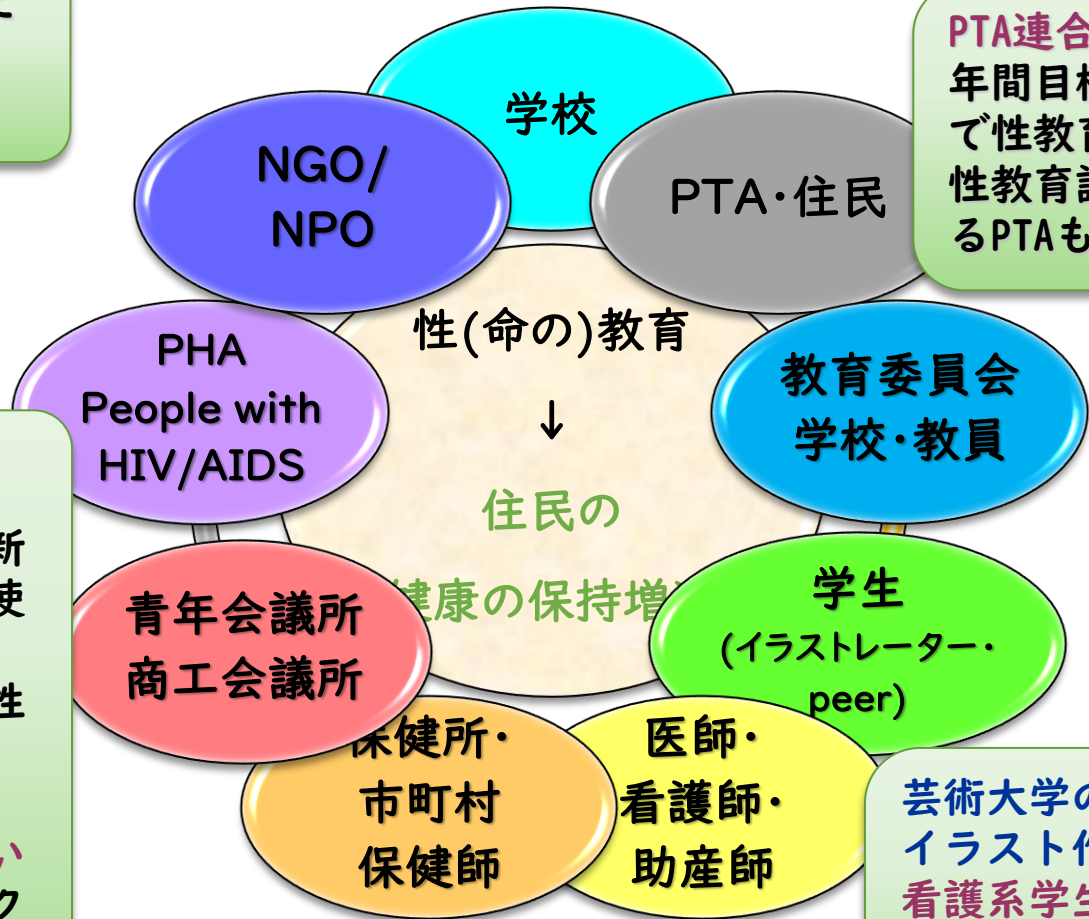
学校

NGO/
NPO

PTA・住民

PTA連合
年間目
で性教育
性教育
るPTAも

性(命の)教育
↓
住民の
健康の保持増

PHA
People with
HIV/AIDS

教育委員会
学校・教員

青年会議所
商工会議所

学生
(イラストレーター・
peer)

保健所・
市町村
保健師

医師・
看護師・
助産師

芸術大学の
イラスト作
看護系学生

断
使
性
い
ク